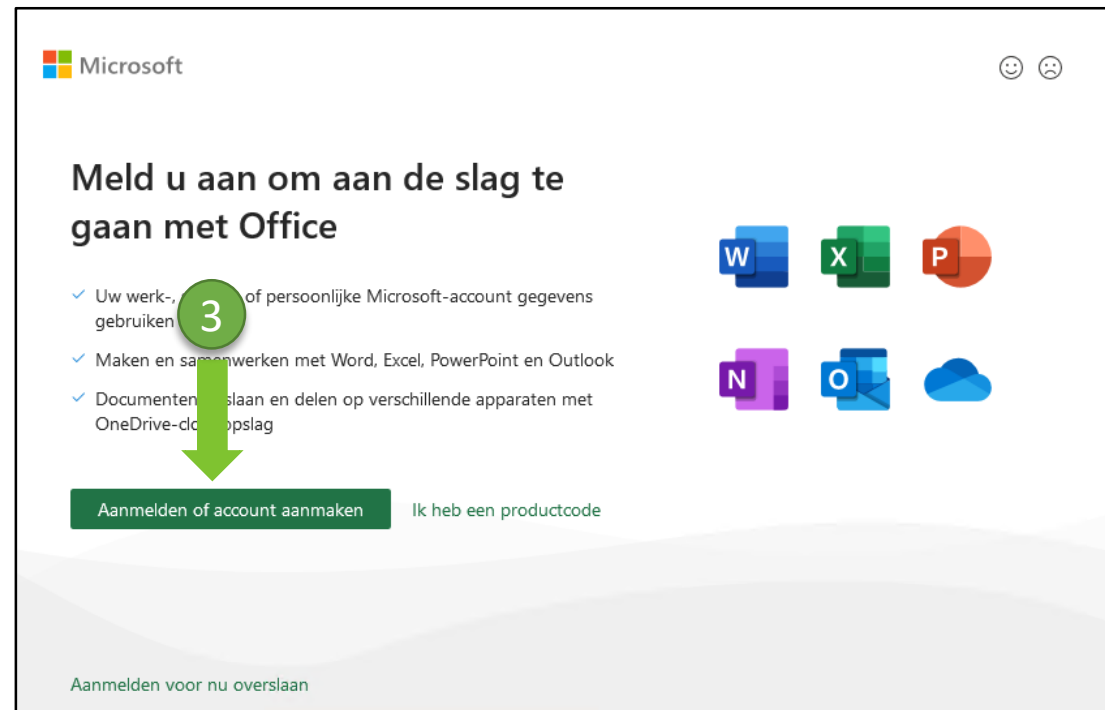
Microsoft

Meld u aan om aan de slag te gaan met Office

✓ Uw werk-, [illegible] of persoonlijke Microsoft-account gegevens gebruiken

✓ Maken en sa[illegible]werken met Word, Excel, PowerPoint en Outlook

✓ Documenten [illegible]slaan en delen op verschillende apparaten met OneDrive-clo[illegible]opslag

3

Aanmelden of account aanmaken

Ik heb een productcode

W X P N O

Aanmelden voor nu overslaan